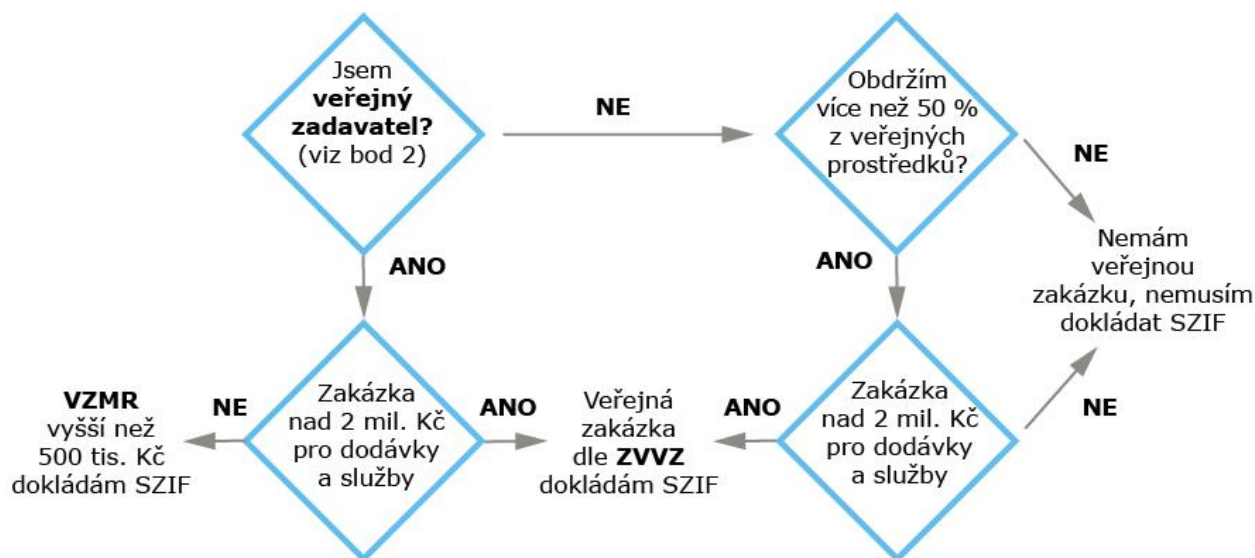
Jsem **veřejný zadavatel?** (viz bod 2)

NE

Obdržím více než 50 % z veřejných prostředků?

NE

Nemám veřejnou zakázku, nemusím dokládat SZIF

ANO

ANO

VZMR vyšší než 500 tis. Kč dokládám SZIF

NE

Zakázka nad 2 mil. Kč pro dodávky a služby

ANO

Veřejná zakázka dle **ZVVZ** dokládám SZIF

ANO

Zakázka nad 2 mil. Kč pro dodávky a služby

NE